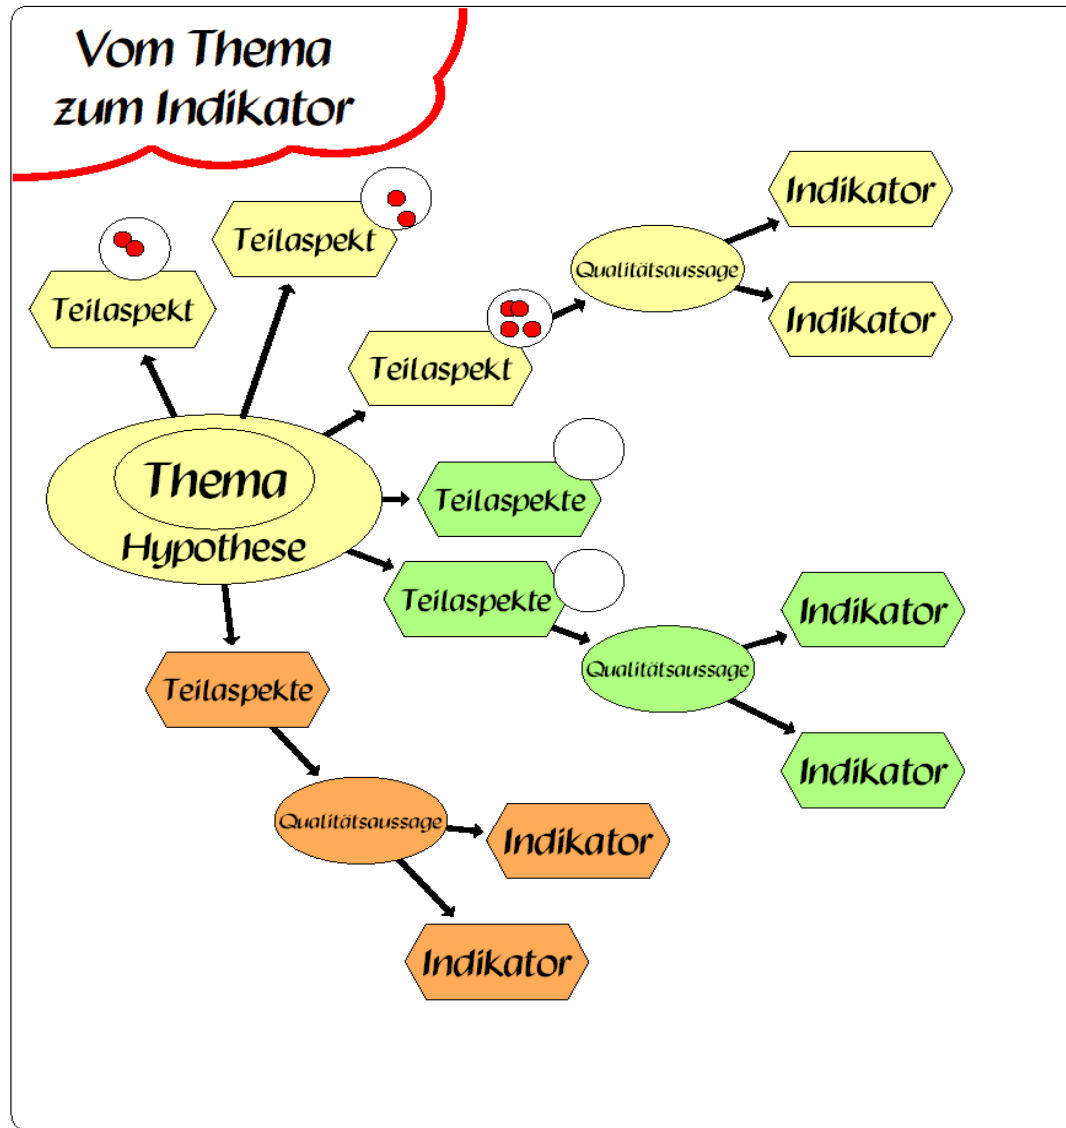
Vom Thema zum Indikator

Teilaspekt

Teilaspekt

Indikator

Qualitätsaussage

Indikator

Teilaspekt

Thema

Hypothese

Teilaspekte

Teilaspekte

Indikator

Qualitätsaussage

Teilaspekte

Indikator

Qualitätsaussage

Indikator

Indikator